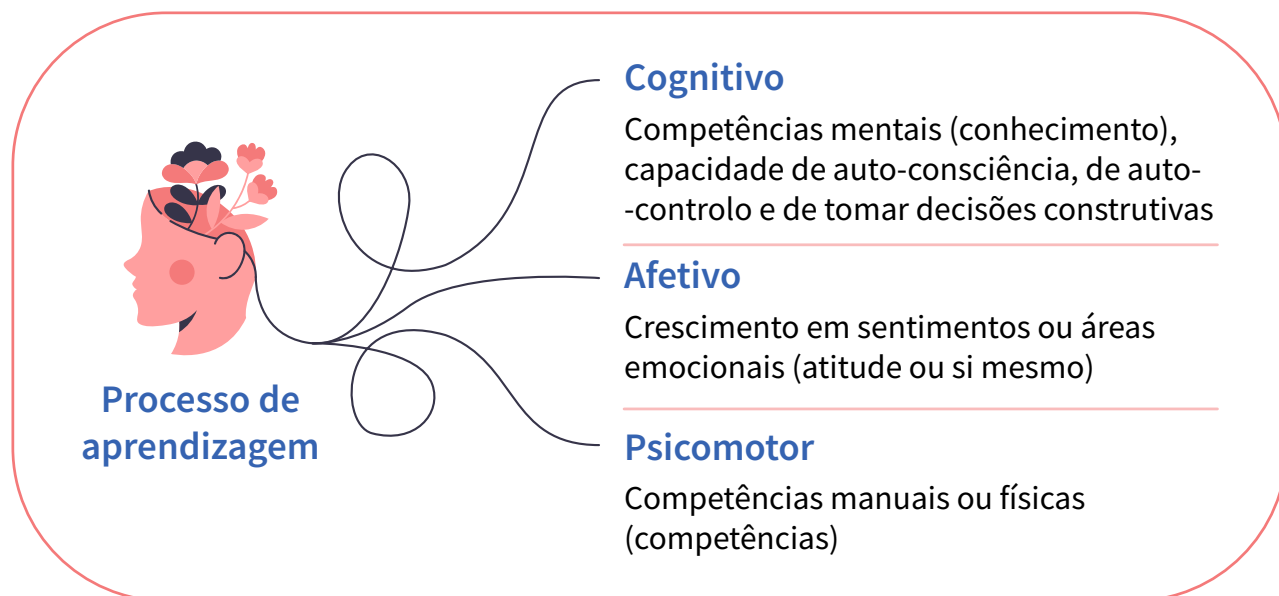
Processo de aprendizagem

Cognitivo

Competências mentais (conhecimento), capacidade de auto-consciência, de auto--controlo e de tomar decisões construtivas

Afetivo

Crescimento em sentimentos ou áreas emocionais (atitude ou si mesmo)

Psicomotor

Competências manuais ou físicas (competências)